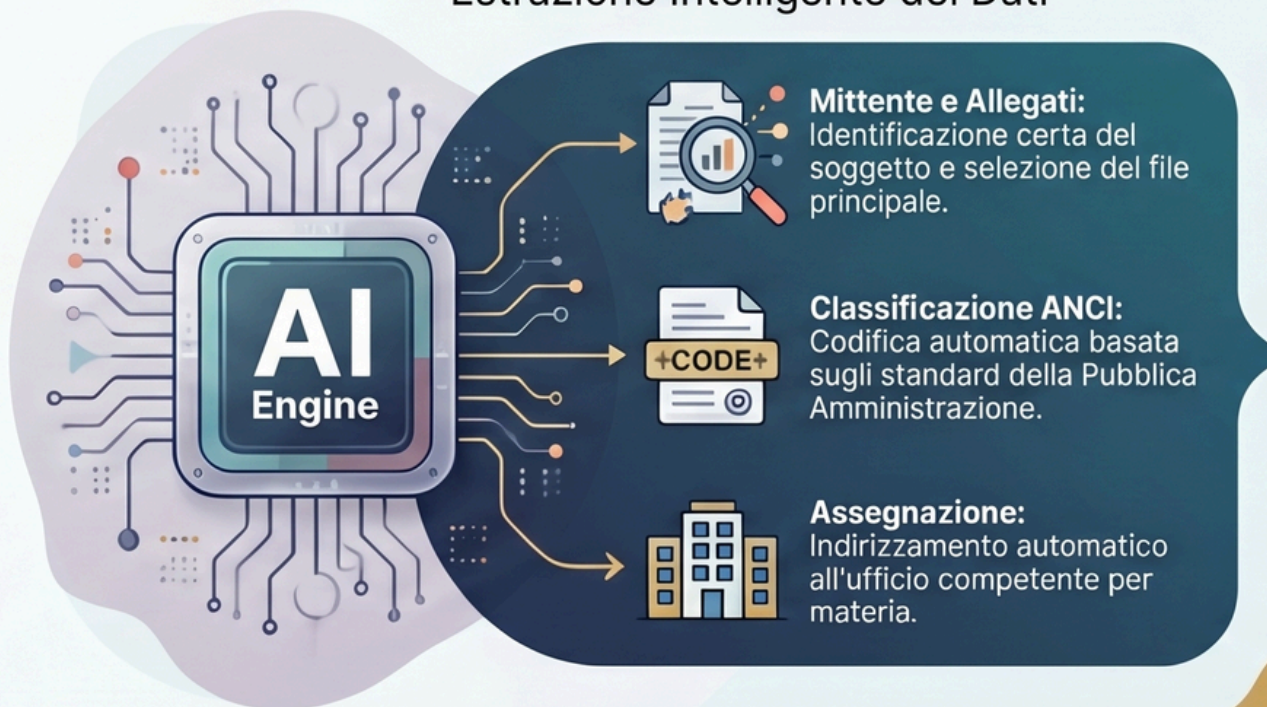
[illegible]

AI
Engine

**Mittente e Allegati:** Identificazione certa del soggetto e selezione del file principale.

+CODE+

**Classificazione ANCI:** Codifica automatica basata sugli standard della Pubblica Amministrazione.

**Assegnazione:** Indirizzamento automatico all'ufficio competente per materia.